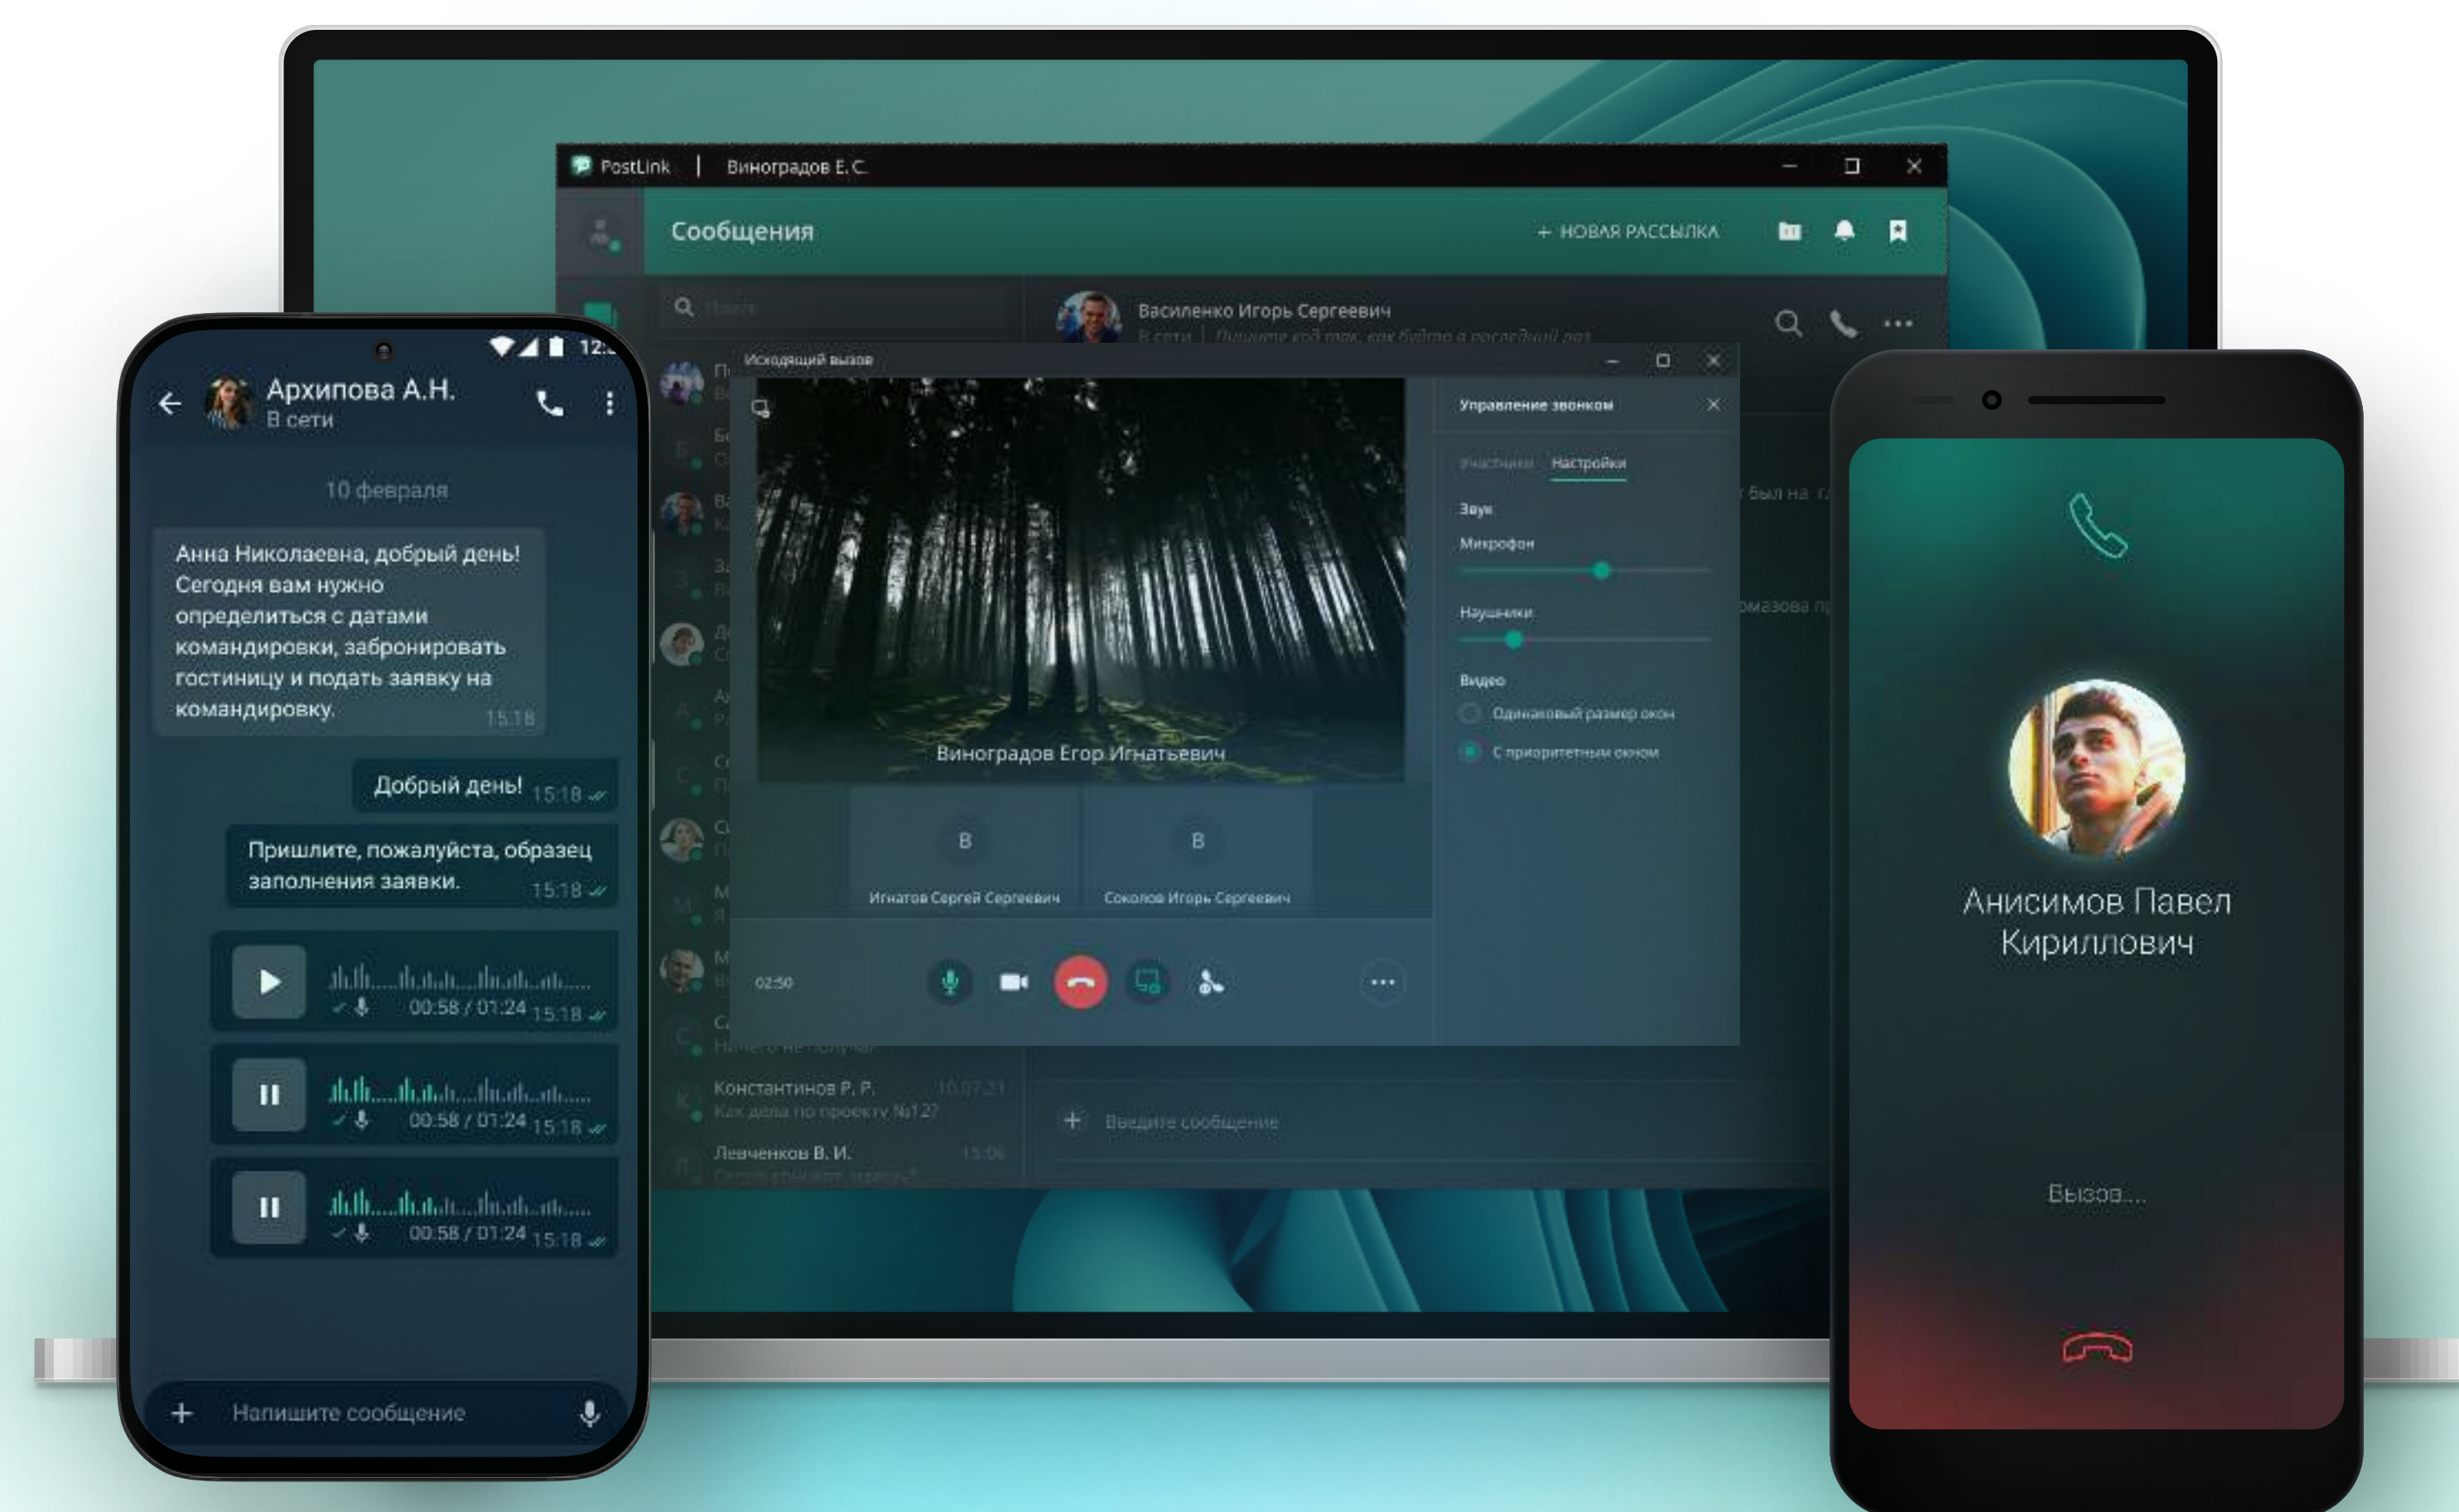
12:
Архипова А.Н.
В сети
10 февраля
Анна Николаевна, добрый день! Сегодня вам нужно определиться с датами командировки, забронировать гостиницу и подать заявку на командировку. 15:18
Добрый день! 15:18
Пришлите, пожалуйста, образец заполнения заявки. 15:18
00:58 / 01:24 15:18
00:58 / 01:24 15:18
00:58 / 01:24 15:18
Напишите сообщение

PostLink | Виноградов Е.С.
Сообщения
+ НОВАЯ РАССЫЛКА
Поиск
Василенко Игорь Сергеевич
В сети | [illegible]
Исходящий вызов
Виноградов Егор Игнатьевич
В
Игнатов Сергей Сергеевич
В
Соколов Игорь Сергеевич
02:50
Управление звонком
Участники Настройки
Звук
Микрофон
Наушники
Видео
Одинаковый размер окон
С приоритетным окном
Константинов Р. Р. 10.07.21
Как дела по проекту №12?
Левченков В. И. 15:06
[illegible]
Введите сообщение

Анисимов Павел Кириллович
Вызов...